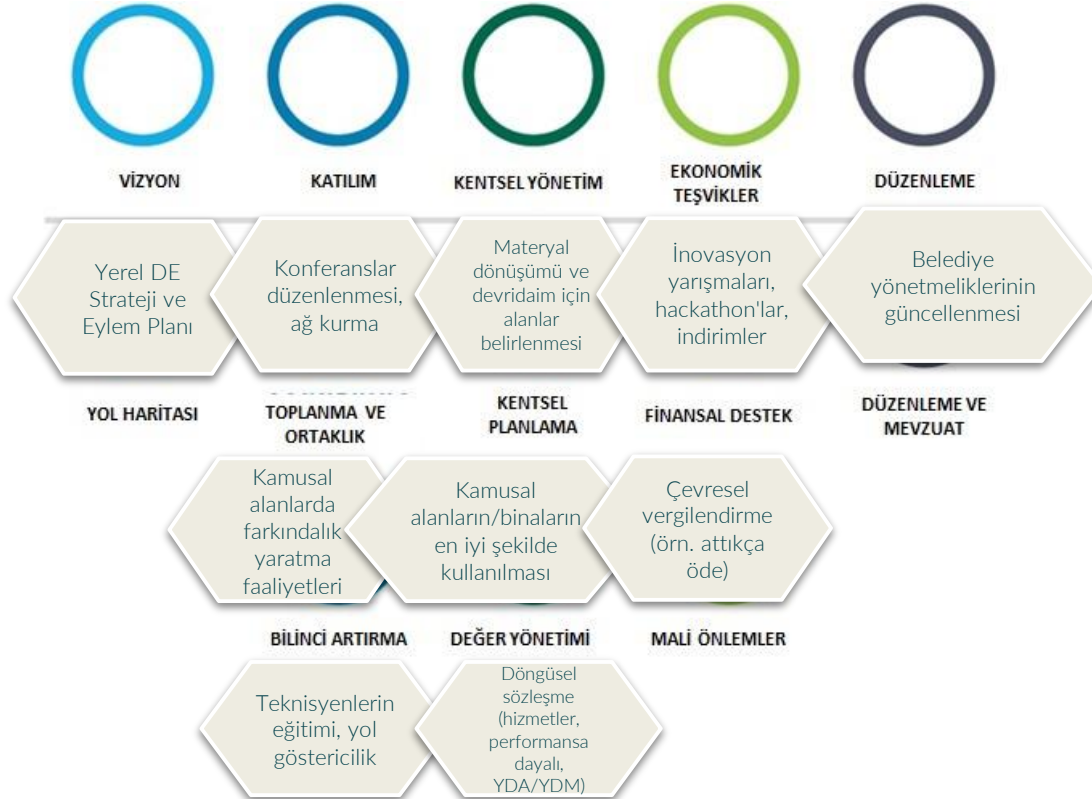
VİZYON

KATILIM

KENTSEL YÖNETİM

EKONOMİK TEŞVİKLER

DÜZENLEME

Yerel DE Strateji ve Eylem Planı

Konferanslar düzenlenmesi, ağ kurma

Materyal dönüşümü ve devridaim için alanlar belirlenmesi

İnovasyon yarışmaları, hackathon'lar, indirimler

Belediye yönetmeliklerinin güncellenmesi

YOL HARİTASI

TOPLANMA VE ORTAKLIK

KENTSEL PLANLAMA

FİNANSAL DESTEK

DÜZENLEME VE MEVZUAT

Kamusal alanlarda farkındalık yaratma faaliyetleri

Kamusal alanların/binaların en iyi şekilde kullanılması

Çevresel vergilendirme (örn. attıkça öde)

BİLİNCİ ARTIRMA

DEĞER YÖNETİMİ

MALİ ÖNLEMLER

Teknisyenlerin eğitimi, yol göstericilik

Döngüsel sözleşme (hizmetler, performansa dayalı, YDA/YDM)